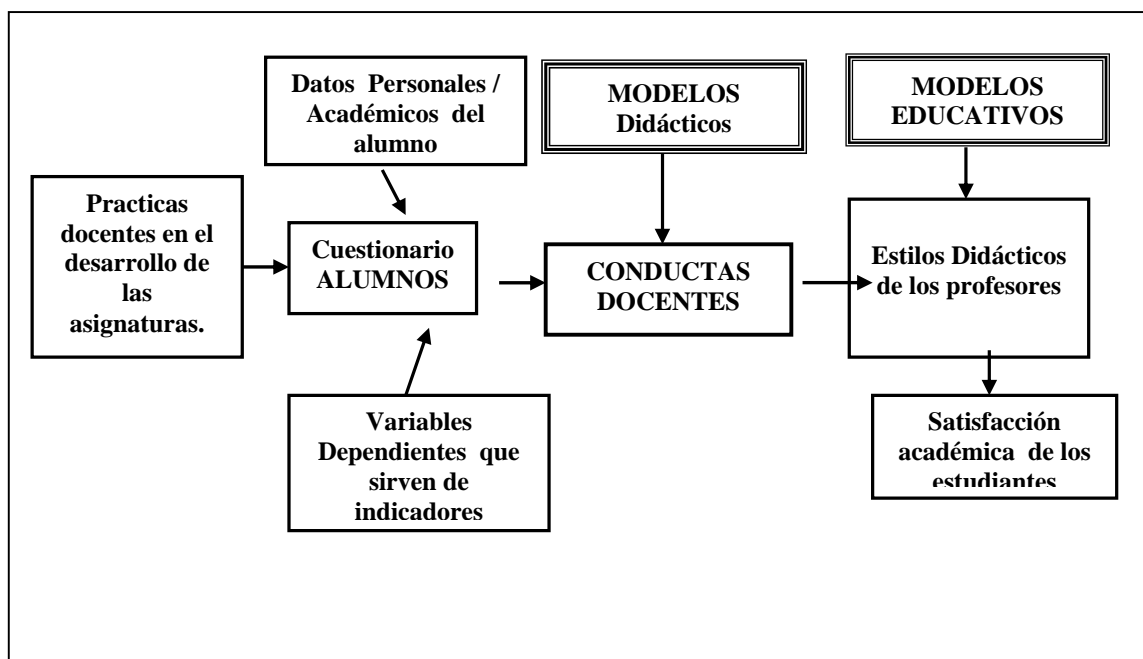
Datos Personales / Académicos del alumno

MODELOS Didácticos

MODELOS EDUCATIVOS

Practicas docentes en el desarrollo de las asignaturas.

Cuestionario ALUMNOS

CONDUCTAS DOCENTES

Estilos Didácticos de los profesores

Variables Dependientes que sirven de indicadores

Satisfacción académica de los estudiantes